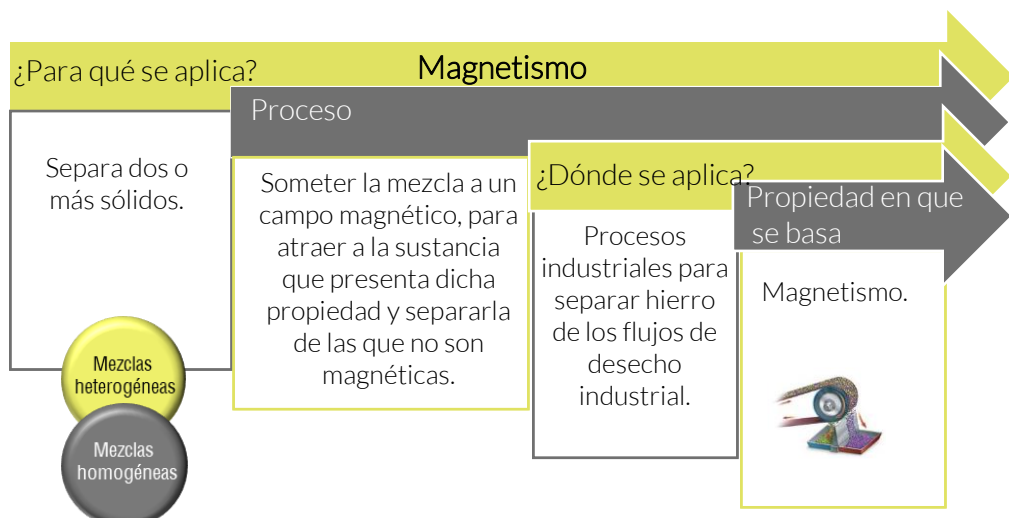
Magnetismo

¿Para qué se aplica?

Separa dos o más sólidos.

Proceso

Someter la mezcla a un campo magnético, para atraer a la sustancia que presenta dicha propiedad y separarla de las que no son magnéticas.

¿Dónde se aplica?

Procesos industriales para separar hierro de los flujos de desecho industrial.

Propiedad en que se basa

Magnetismo.

Mezclas heterogéneas

Mezclas homogéneas